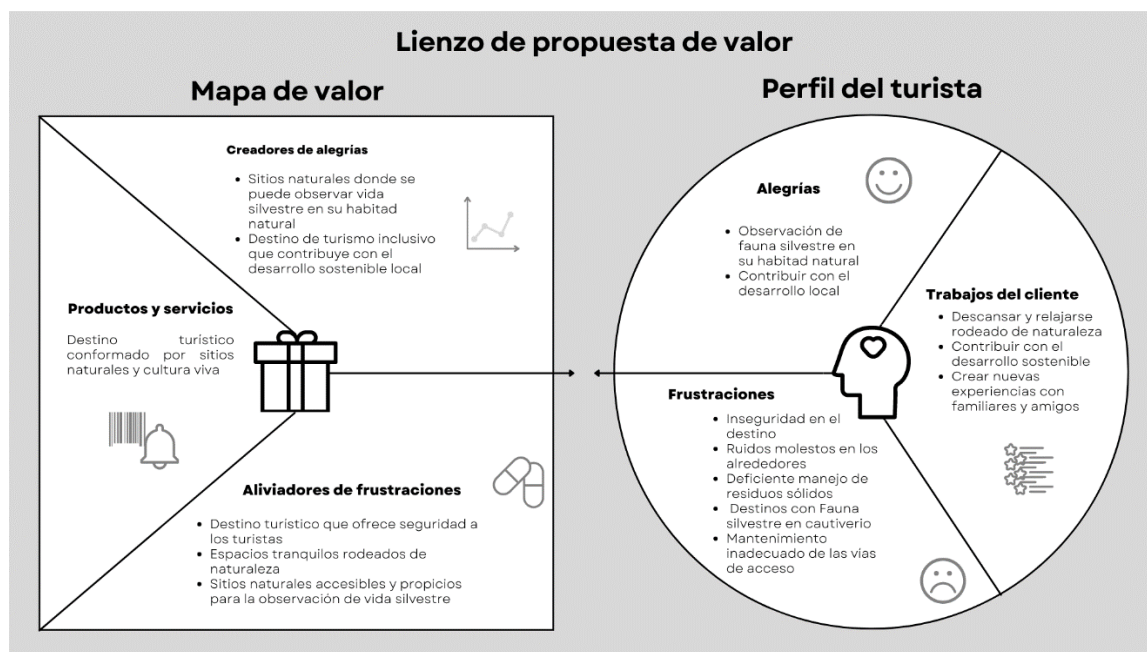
Lienzo de propuesta de valor

Mapa de valor

Creadores de alegrías

- Sitios naturales donde se puede observar vida silvestre en su habitad natural
- Destino de turismo inclusivo que contribuye con el desarrollo sostenible local

Productos y servicios

Destino turistico conformado por sitios naturales y cultura viva

Aliviadores de frustraciones

- Destino turístico que ofrece seguridad a los turistas
- Espacios tranquilos rodeados de naturaleza
- Sitios naturales accesibles y propicios para la observación de vida silvestre

Perfil del turista

Alegrías

- Observación de fauna silvestre en su habitad natural
- Contribuir con el desarrollo local

Trabajos del cliente

- Descansar y relajarse rodeado de naturaleza
- Contribuir con el desarrollo sostenible
- Crear nuevas experiencias con familiares y amigos

Frustraciones

- Inseguridad en el destino
- Ruidos molestos en los alrededores
- Deficiente manejo de residuos sólidos
- Destinos con Fauna silvestre en cautiverio
- Mantenimiento inadecuado de las vías de acceso